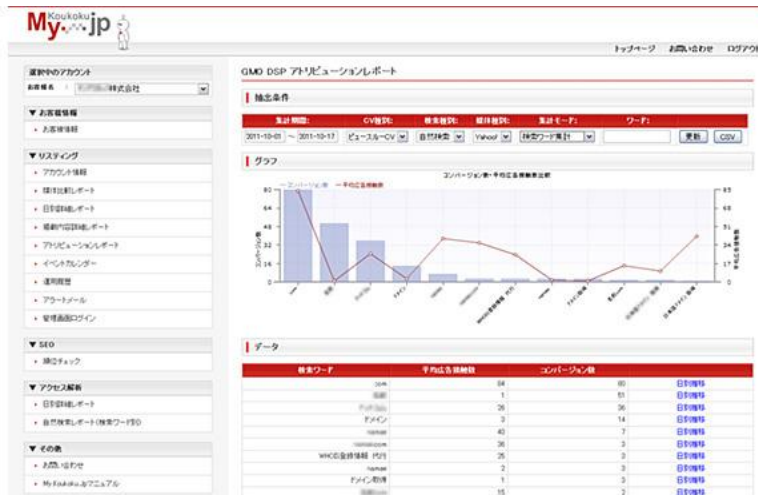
My.Koukoku.jp

トップページ　お問い合わせ　ログアウ

選択中のアカウント
お客様名：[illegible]株式会社

▼ お客様情報
• お客様情報

▼ リスティング
• アカウント情報
• 媒体比較レポート
• 日別詳細レポート
• 掲載内容詳細レポート
• アトリビューションレポート
• イベントカレンダー
• 運用履歴
• アラートメール
• 管理画面ログイン

▼ SEO
• 順位チェック

▼ アクセス解析
• 日別詳細レポート
• 自然検索レポート(検索ワード別)

▼ その他
• お問い合わせ
• My.Koukoku.jpマニュアル

GMO DSP アトリビューションレポート

抽出条件

| 集計期間: | CV種別: | 検索種別: | 媒体種別: | 集計モード: | ワード: |
|---|---|---|---|---|---|
| 2011-10-01 ～ 2011-10-17 | ビュースルーCV | 自然検索 | Yahoo! | 検索ワード集計 | |

更新　CSV

グラフ

コンバージョン数・平均広告接触数比較
コンバージョン数　平均広告接触数
80 64 48 32 16 0
85 68 51 34 17 0
コンバージョン数
平均広告接触数
.com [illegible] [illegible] ドメイン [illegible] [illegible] WHOIS登録情報 代行 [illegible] ドメイン取得 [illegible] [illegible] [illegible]

データ

| 検索ワード | 平均広告接触数 | コンバージョン数 | |
|---|---|---|---|
| .com | 64 | 80 | 日別推移 |
| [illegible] | 1 | 51 | 日別推移 |
| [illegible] | 26 | 36 | 日別推移 |
| ドメイン | 3 | 14 | 日別推移 |
| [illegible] | 40 | 7 | 日別推移 |
| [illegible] | 36 | 3 | 日別推移 |
| WHOIS登録情報 代行 | 25 | 3 | 日別推移 |
| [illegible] | 2 | 3 | 日別推移 |
| ドメイン取得 | 1 | 3 | 日別推移 |
| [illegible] | 15 | 3 | 日別推移 |